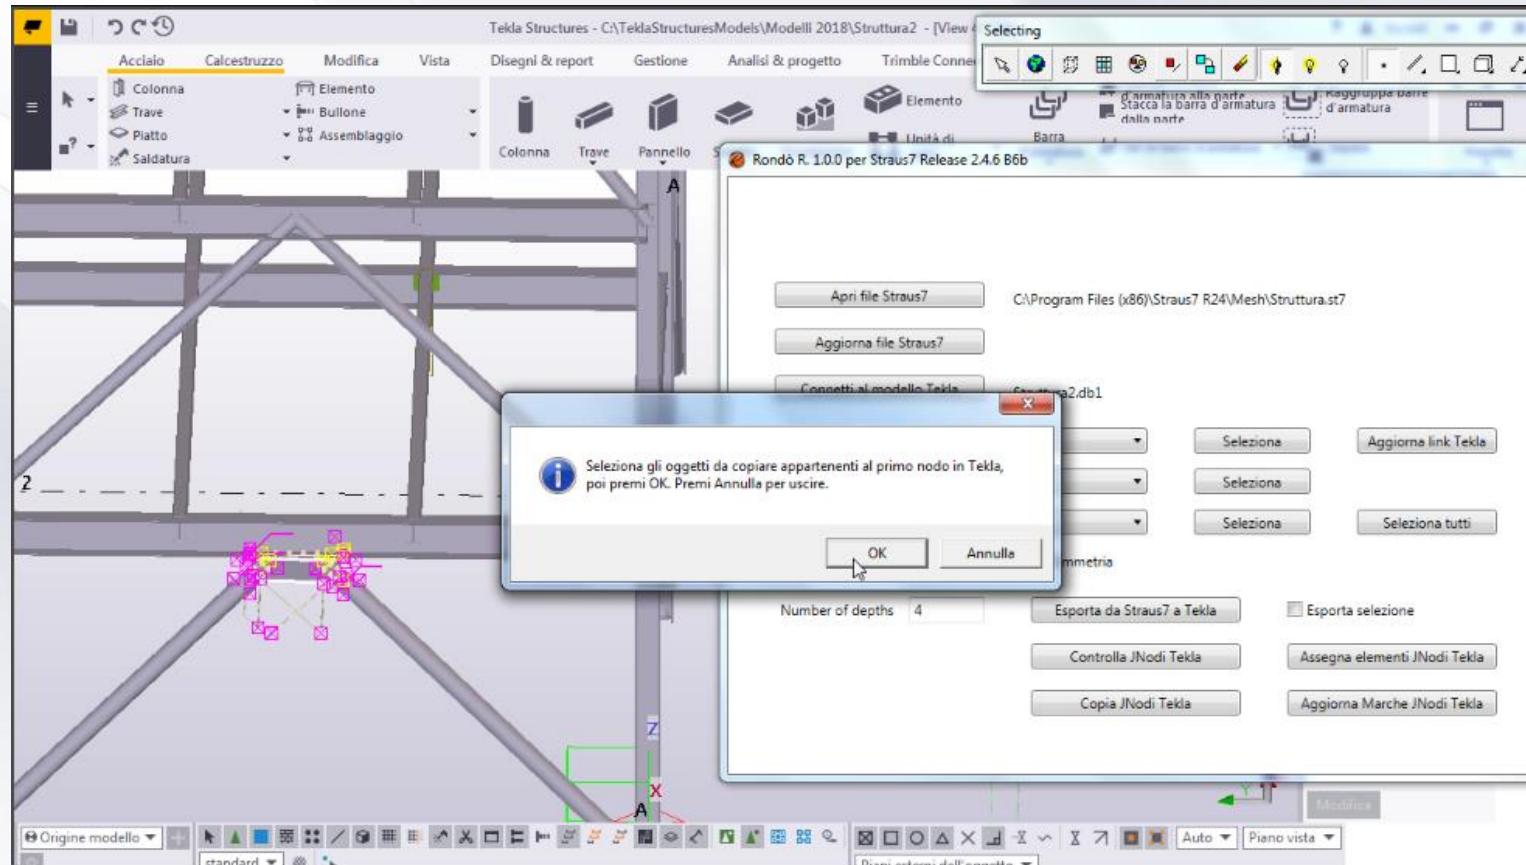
Tekla Structures - C:\TeklaStructuresModels\Modelli 2018\Struttura2 - [View

Selecting

Acciaio Calcestruzzo Modifica Vista Disegni & report Gestione Analisi & progetto Trimble Conne

Colonna
Trave
Piatto
Saldatura

Elemento
Bullone
Assemblaggio

Colonna Trave Pannello

Elemento
Unità di

Barra

Stacca la barra d'armatura dalla parte

d'armatura

Rondò R. 1.0.0 per Straus7 Release 2.4.6 B6b

Apri file Straus7 C:\Program Files (x86)\Straus7 R24\Mesh\Struttura.st7

Aggiorna file Straus7

Connetti al modello Tekla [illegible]a2.db1

Seleziona Aggiorna link Tekla

Seleziona

Seleziona Seleziona tutti

mmetria

Number of depths 4 Esporta da Straus7 a Tekla Esporta selezione

Controlla JNodi Tekla Assegna elementi JNodi Tekla

Copia JNodi Tekla Aggiorna Marche JNodi Tekla

Seleziona gli oggetti da copiare appartenenti al primo nodo in Tekla, poi premi OK. Premi Annulla per uscire.

OK Annulla

A

2

Z

X

A

Origine modello

standard

Auto Piano vista

Modifica